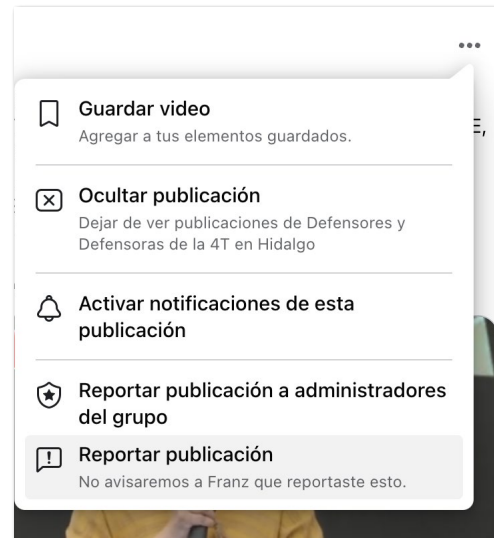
•••

Guardar video
Agregar a tus elementos guardados.

Ocultar publicación
Dejar de ver publicaciones de Defensores y Defensoras de la 4T en Hidalgo

Activar notificaciones de esta publicación

Reportar publicación a administradores del grupo

Reportar publicación
No avisaremos a Franz que reportaste esto.